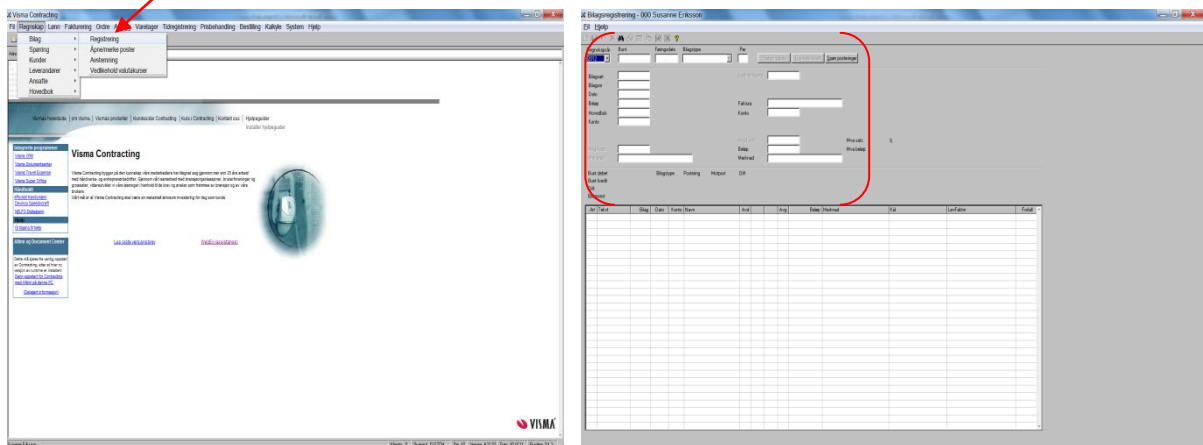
Visma Contracting

Fil Regnskap Lønn Fakturering Ordre Vantager Tidsregistrering Prosjekthandling Bestilling Kalkyle System Hjelp

Bilag
Sporing
Kunder
Leverandører
Ansatte
Hovedbok

Registrering
Åpne/merke poster
Avstemming
Vedlikehold valutakurser

Visma Contracting

VISMA

Bilagsregistrering - 000 Susanne Eriksson

Fil Hjelp

Regnskapsår Bunt Føringsdato Bilagstype Per

2012

Bilagsart
Bilagsnr
Dato
Beløp
Hovedbok
Konto

Faktura
Konto

Beløp
Motkred

Bunt debet
Bunt kredit
Diff

Bilagstype Postering Motpost Diff

| Art | Tekst | Bilag | Dato | Konto | Navn | Avd | Avg | Beløp | Motkred | Kat | Lev.Faktnr | Forfall |
|---|---|---|---|---|---|---|---|---|---|---|---|---|